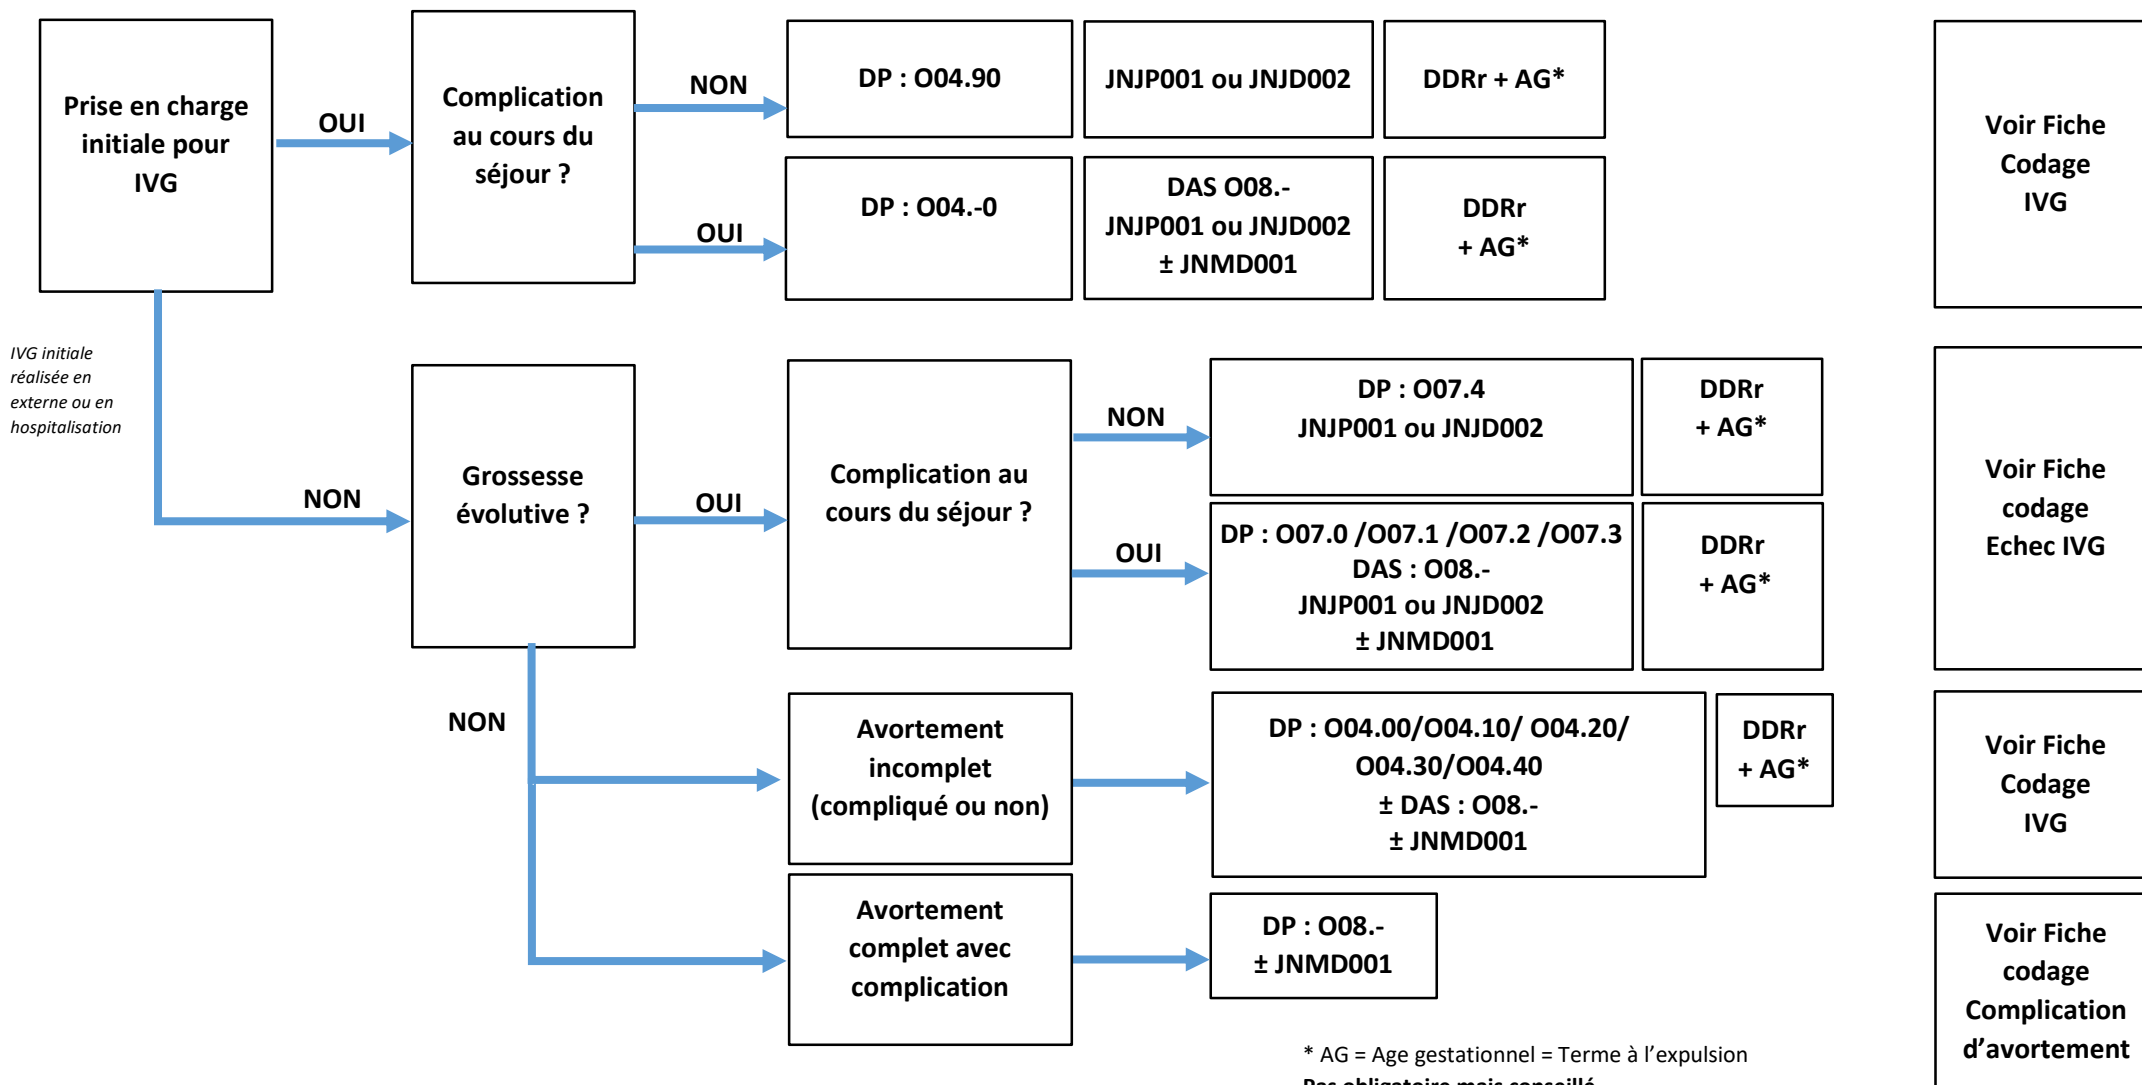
Prise en charge initiale pour IVG

OUI

Complication au cours du séjour ?

NON

DP : O04.90

JNJP001 ou JNJD002

DDRr + AG*

OUI

DP : O04.-0

DAS O08.-
JNJP001 ou JNJD002
± JNMD001

DDRr
+ AG*

Voir Fiche Codage IVG

IVG initiale réalisée en externe ou en hospitalisation

NON

Grossesse évolutive ?

OUI

Complication au cours du séjour ?

NON

DP : O07.4
JNJP001 ou JNJD002

DDRr
+ AG*

OUI

DP : O07.0 /O07.1 /O07.2 /O07.3
DAS : O08.-
JNJP001 ou JNJD002
± JNMD001

DDRr
+ AG*

Voir Fiche codage Echec IVG

NON

Avortement incomplet (compliqué ou non)

DP : O04.00/O04.10/ O04.20/ O04.30/O04.40
± DAS : O08.-
± JNMD001

DDRr
+ AG*

Voir Fiche Codage IVG

Avortement complet avec complication

DP : O08.-
± JNMD001

Voir Fiche codage Complication d'avortement

* AG = Age gestationnel = Terme à l'expulsion
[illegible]